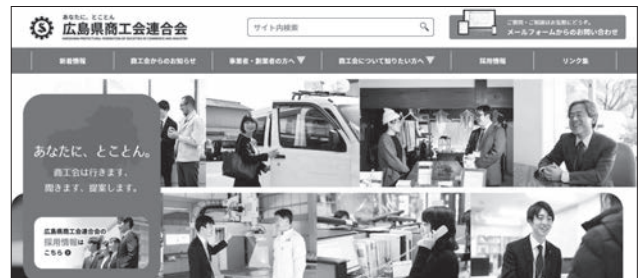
あなたに、とことん
広島県商工会連合会
HIROSHIMA PREFECTURAL FEDERATION OF SOCIETIES OF COMMERCE AND INDUSTRY

サイト内検索

ご質問・ご相談はお気軽にどうぞ。
メールフォームからのお問い合わせ

新着情報
商工会からのお知らせ
事業者・創業者の方へ
商工会について知りたい方へ
採用情報
リンク集

あなたに、とことん。
商工会は行きます。
聞きます。提案します。

広島県商工会連合会の
採用情報は
こちら